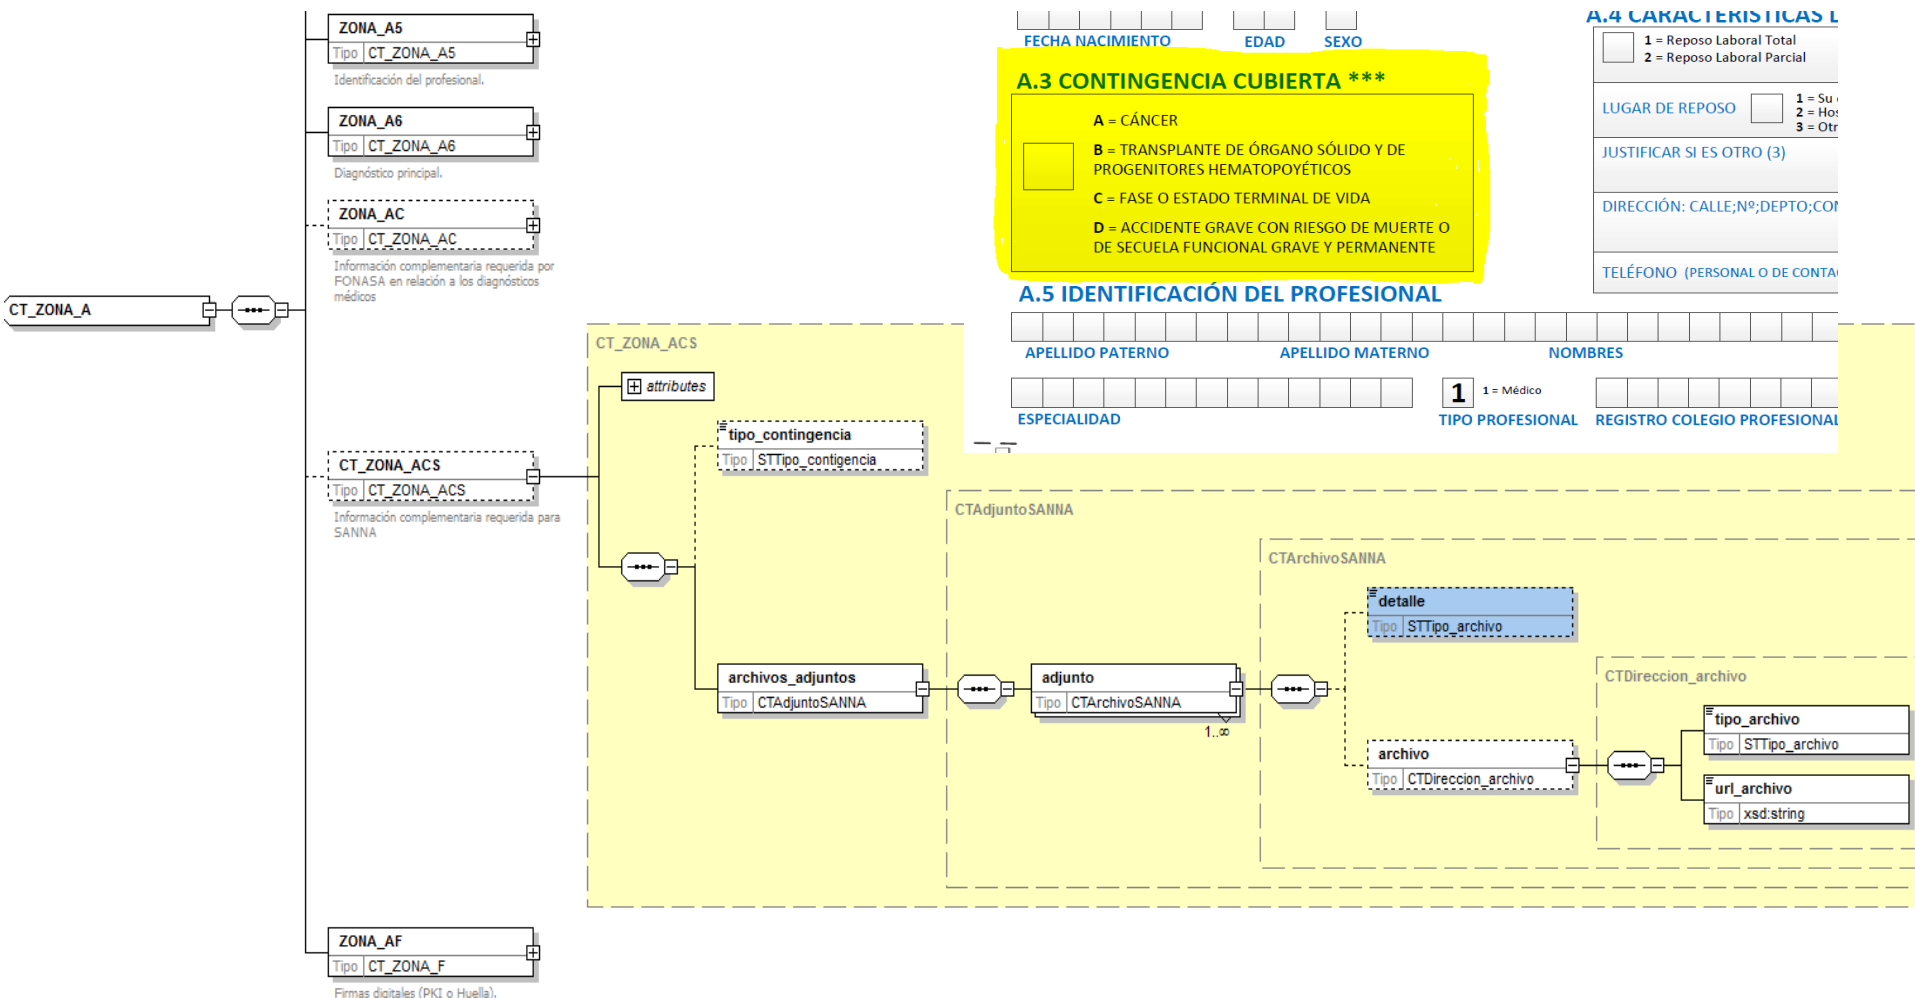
ZONA_A5
Tipo CT_ZONA_A5
Identificación del profesional.

ZONA_A6
Tipo CT_ZONA_A6
Diagnóstico principal.

ZONA_AC
Tipo CT_ZONA_AC
Información complementaria requerida por FONASA en relación a los diagnósticos médicos

CT_ZONA_A

CT_ZONA_ACS
Tipo CT_ZONA_ACS
Información complementaria requerida para SANNA

ZONA_AF
Tipo CT_ZONA_F
Firmas digitales (PKI o Huella).

FECHA NACIMIENTO EDAD SEXO

A.3 CONTINGENCIA CUBIERTA ***
A = CÁNCER
B = TRANSPLANTE DE ÓRGANO SÓLIDO Y DE PROGENITORES HEMATOPOYÉTICOS
C = FASE O ESTADO TERMINAL DE VIDA
D = ACCIDENTE GRAVE CON RIESGO DE MUERTE O DE SECUELA FUNCIONAL GRAVE Y PERMANENTE

A.4 CARACTERISTICAS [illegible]
1 = Reposo Laboral Total
2 = Reposo Laboral Parcial
LUGAR DE REPOSO
1 = Su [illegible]
2 = Hos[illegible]
3 = Otr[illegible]
JUSTIFICAR SI ES OTRO (3)
DIRECCIÓN: CALLE;Nº;DEPTO;CO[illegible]
TELÉFONO (PERSONAL O DE CONTA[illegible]

A.5 IDENTIFICACIÓN DEL PROFESIONAL
APELLIDO PATERNO APELLIDO MATERNO NOMBRES
ESPECIALIDAD
1 1 = Médico
TIPO PROFESIONAL
REGISTRO COLEGIO PROFESIONAL

CT_ZONA_ACS
attributes
tipo_contingencia
Tipo STTipo_contigencia
archivos_adjuntos
Tipo CTAdjuntoSANNA
CTAdjuntoSANNA
adjunto
Tipo CTArchivoSANNA
1..∞
CTArchivoSANNA
detalle
Tipo STTipo_archivo
archivo
Tipo CTDireccion_archivo
CTDireccion_archivo
tipo_archivo
Tipo STTipo_archivo
url_archivo
Tipo xsd:string